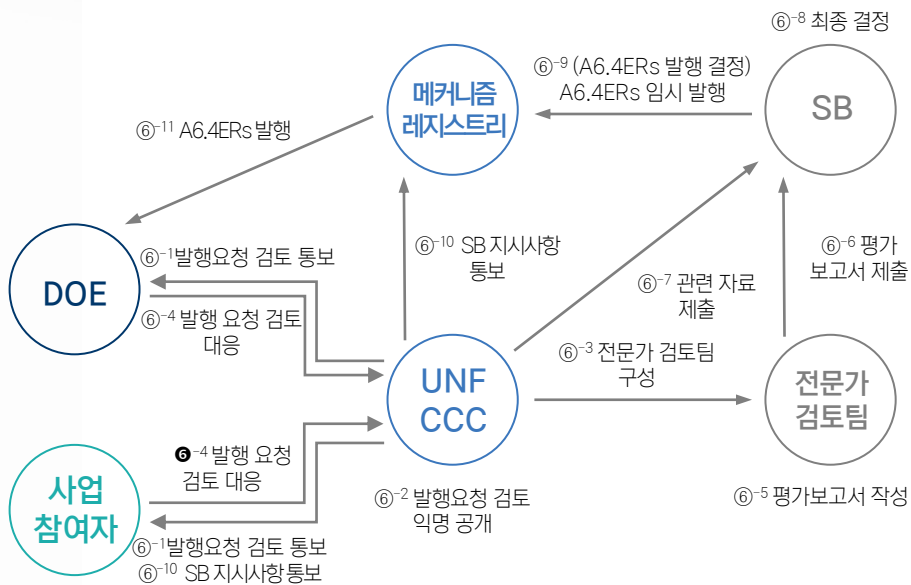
⑥$^{-8}$ 최종 결정

메커니즘 레지스트리

⑥$^{-9}$ (A6.4ERs 발행 결정) A6.4ERs 임시 발행

SB

⑥$^{-11}$ A6.4ERs 발행

⑥$^{-10}$ SB 지시사항 통보

⑥$^{-1}$발행요청 검토 통보

DOE

⑥$^{-4}$ 발행 요청 검토 대응

⑥$^{-7}$ 관련 자료 제출

⑥$^{-6}$ 평가 보고서 제출

⑥$^{-3}$ 전문가 검토팀 구성

UNF CCC

전문가 검토팀

❻$^{-4}$ 발행 요청 검토 대응

사업 참여자

⑥$^{-2}$ 발행요청 검토 익명 공개

⑥$^{-5}$ 평가보고서 작성

⑥$^{-1}$발행요청 검토 통보
⑥$^{-10}$ SB 지시사항 통보